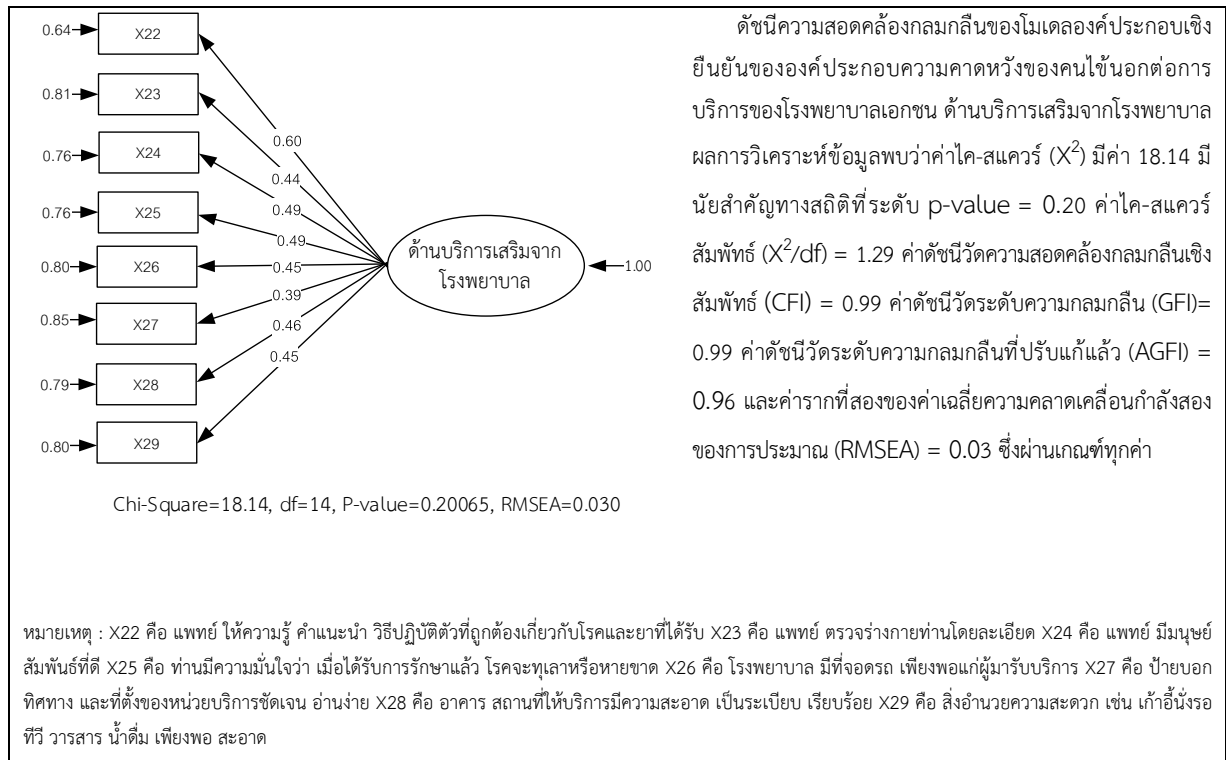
0.64 X22
0.81 X23
0.76 X24
0.76 X25
0.80 X26
0.85 X27
0.79 X28
0.80 X29

0.60
0.44
0.49
0.49
0.45
0.39
0.46
0.45

ด้านบริการเสริมจากโรงพยาบาล

1.00

Chi-Square=18.14, df=14, P-value=0.20065, RMSEA=0.030

ดัชนีความสอดคล้องกลมกลืนของโมเดลองค์ประกอบเชิงยืนยันขององค์ประกอบความคาดหวังของคนไข้นอกต่อการบริการของโรงพยาบาลเอกชน ด้านบริการเสริมจากโรงพยาบาล ผลการวิเคราะห์ข้อมูลพบว่าค่าไค-สแควร์ ($X^2$) มีค่า 18.14 มีนัยสำคัญทางสถิติที่ระดับ p-value = 0.20 ค่าไค-สแควร์สัมพัทธ์ ($X^2/df$) = 1.29 ค่าดัชนีวัดความสอดคล้องกลมกลืนเชิงสัมพัทธ์ (CFI) = 0.99 ค่าดัชนีวัดระดับความกลมกลืน (GFI)= 0.99 ค่าดัชนีวัดระดับความกลมกลืนที่ปรับแก้แล้ว (AGFI) = 0.96 และค่ารากที่สองของค่าเฉลี่ยความคลาดเคลื่อนกำลังสองของการประมาณ (RMSEA) = 0.03 ซึ่งผ่านเกณฑ์ทุกค่า

หมายเหตุ : X22 คือ แพทย์ ให้ความรู้ คำแนะนำ วิธีปฏิบัติตัวที่ถูกต้องเกี่ยวกับโรคและยาที่ได้รับ X23 คือ แพทย์ ตรวจร่างกายท่านโดยละเอียด X24 คือ แพทย์ มีมนุษย์สัมพันธ์ที่ดี X25 คือ ท่านมีความมั่นใจว่า เมื่อได้รับการรักษาแล้ว โรคจะทุเลาหรือหายขาด X26 คือ โรงพยาบาล มีที่จอดรถ เพียงพอแก่ผู้มารับบริการ X27 คือ ป้ายบอกทิศทาง และที่ตั้งของหน่วยบริการชัดเจน อ่านง่าย X28 คือ อาคาร สถานที่ให้บริการมีความสะอาด เป็นระเบียบ เรียบร้อย X29 คือ สิ่งอำนวยความสะดวก เช่น เก้าอี้นั่งรอ ทีวี วารสาร น้ำดื่ม เพียงพอ สะอาด